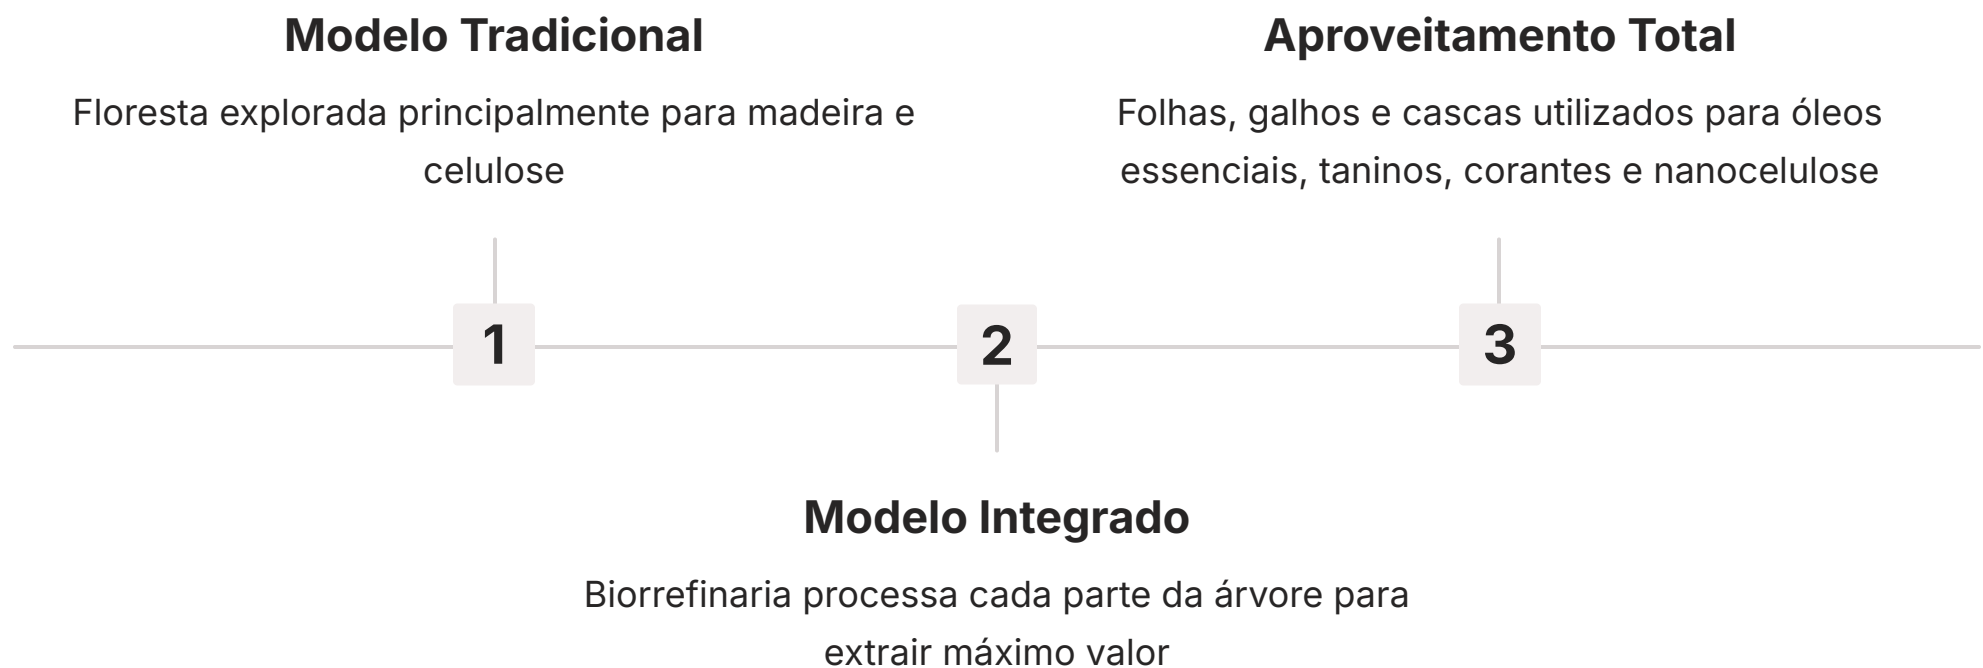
Modelo Tradicional

Floresta explorada principalmente para madeira e celulose

Aproveitamento Total

Folhas, galhos e cascas utilizados para óleos essenciais, taninos, corantes e nanocelulose

1

2

3

Modelo Integrado

Biorrefinaria processa cada parte da árvore para extrair máximo valor